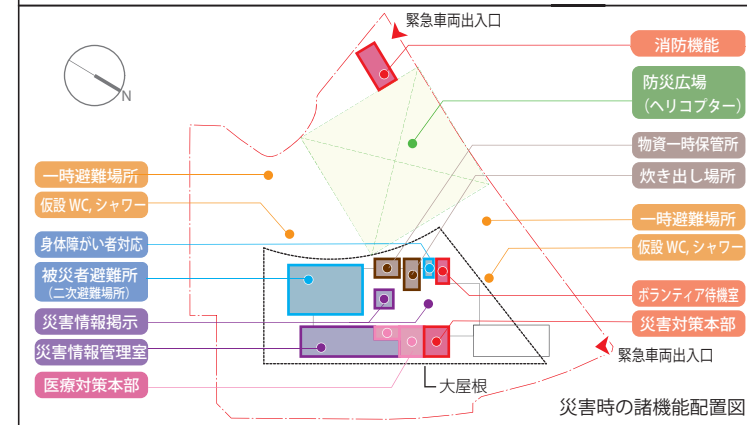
緊急車両出入口

N

消防機能

防災広場
(ヘリコプター)

物資一時保管所

炊き出し場所

一時避難場所

仮設 WC, シャワー

一時避難場所

仮設 WC, シャワー

身体障がい者対応

被災者避難所
(二次避難場所)

ボランティア待機室

災害情報掲示

災害対策本部

災害情報管理室

緊急車両出入口

医療対策本部

大屋根

災害時の諸機能配置図